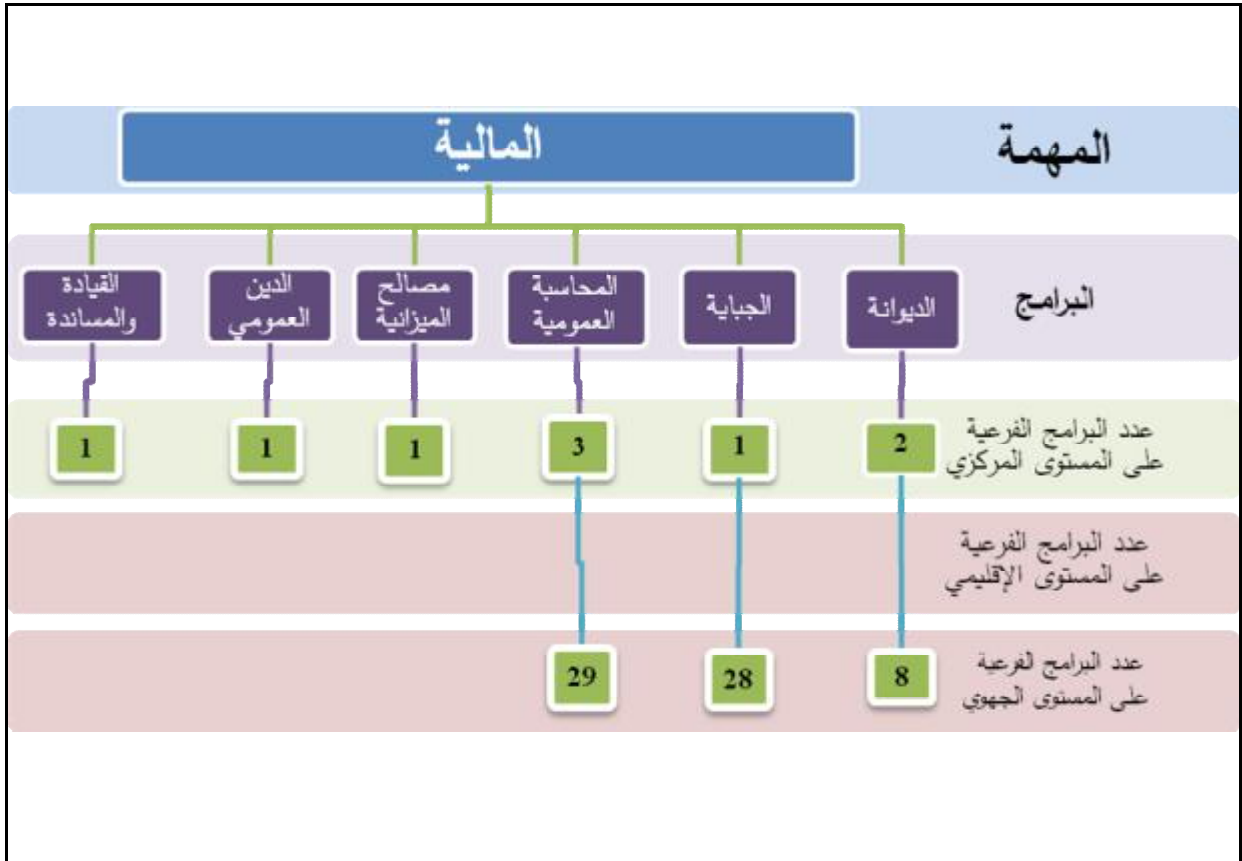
المهمة

المالية

البرامج

الديوانة

الجباية

المحاسبة العمومية

مصالح الميزانية

الدين العمومي

القيادة والمساندة

عدد البرامج الفرعية على المستوى المركزي

2

1

3

1

1

1

عدد البرامج الفرعية على المستوى الإقليمي

عدد البرامج الفرعية على المستوى الجهوي

8

28

29